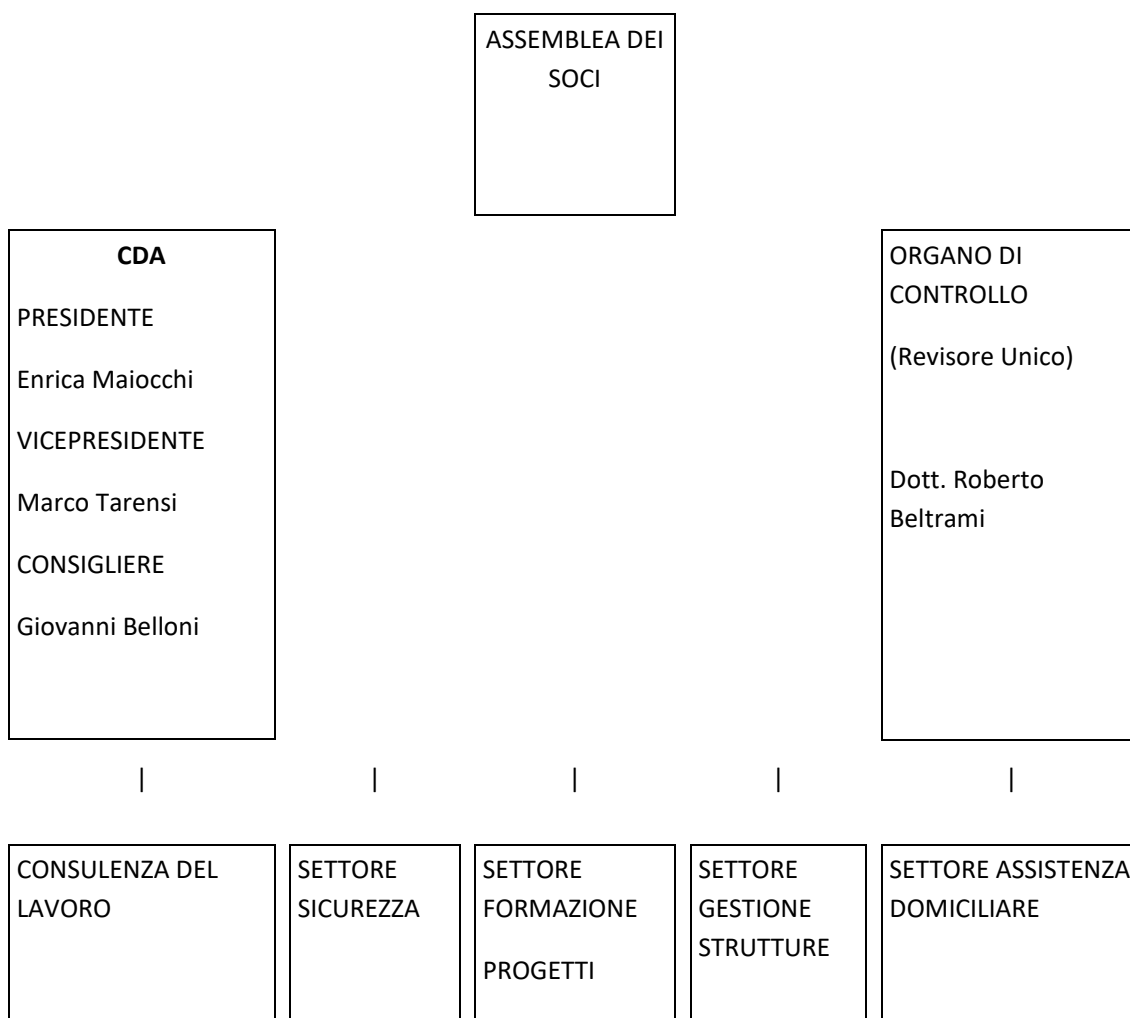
ASSEMBLEA DEI SOCI

**CDA**

PRESIDENTE

Enrica Maiocchi

VICEPRESIDENTE

Marco Tarensi

CONSIGLIERE

Giovanni Belloni

ORGANO DI CONTROLLO

(Revisore Unico)

Dott. Roberto Beltrami

| | | | |

CONSULENZA DEL LAVORO

SETTORE SICUREZZA

SETTORE FORMAZIONE

PROGETTI

SETTORE GESTIONE STRUTTURE

SETTORE ASSISTENZA DOMICILIARE